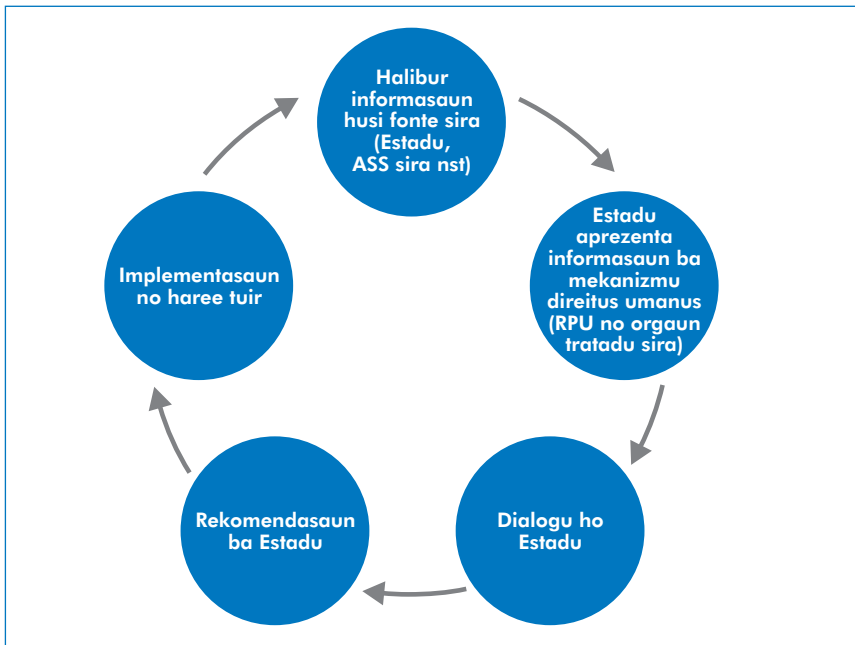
Halibur informasaun husi fonte sira (Estadu, ASS sira nst)

Estadu aprezenta informasaun ba mekanizmu direitus umanus (RPU no orgaun tratadu sira)

Dialogu ho Estadu

Rekomendasaun ba Estadu

Implementasaun no haree tuir